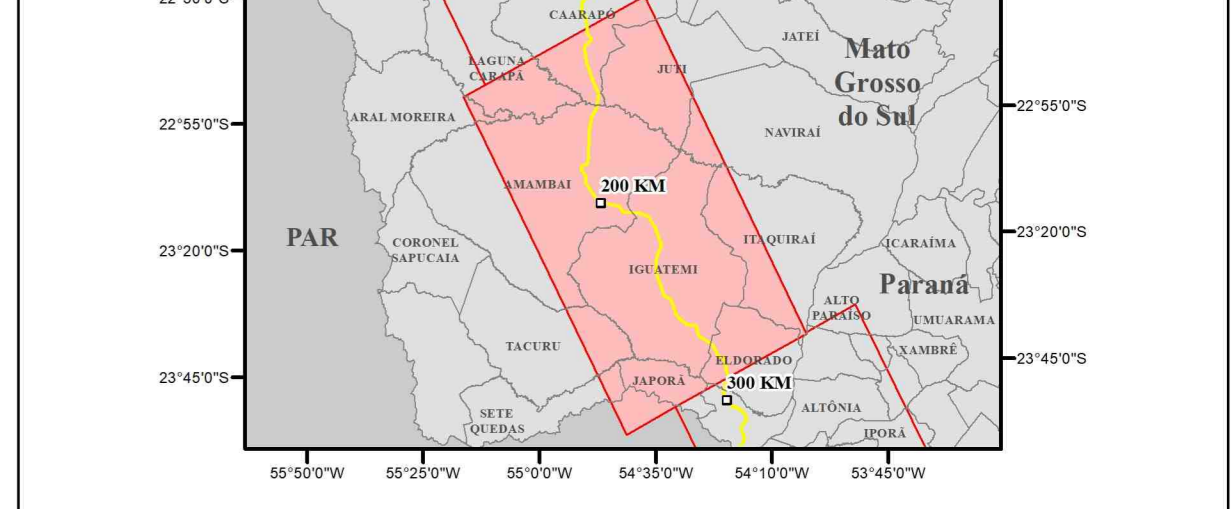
22°30'0"S
CAARAPÓ
JATEÍ
Mato Grosso do Sul
LAGUNA CARAPÃ
JUTI
22°55'0"S
ARAL MOREIRA
22°55'0"S
NAVIRAÍ
200 KM
AMAMBAI
PAR
CORONEL SAPUCAIA
ITAQUIRAÍ
ICARAÍMA
23°20'0"S
23°20'0"S
IGUATEMI
Paraná
ALTO PARAÍSO
UMUARAMA
TACURU
XAMBRÊ
ELDORADO
23°45'0"S
23°45'0"S
300 KM
JAPORÃ
SETE QUEDAS
ALTÔNIA
IPORÃ
55°50'0"W
55°25'0"W
55°0'0"W
54°35'0"W
54°10'0"W
53°45'0"W